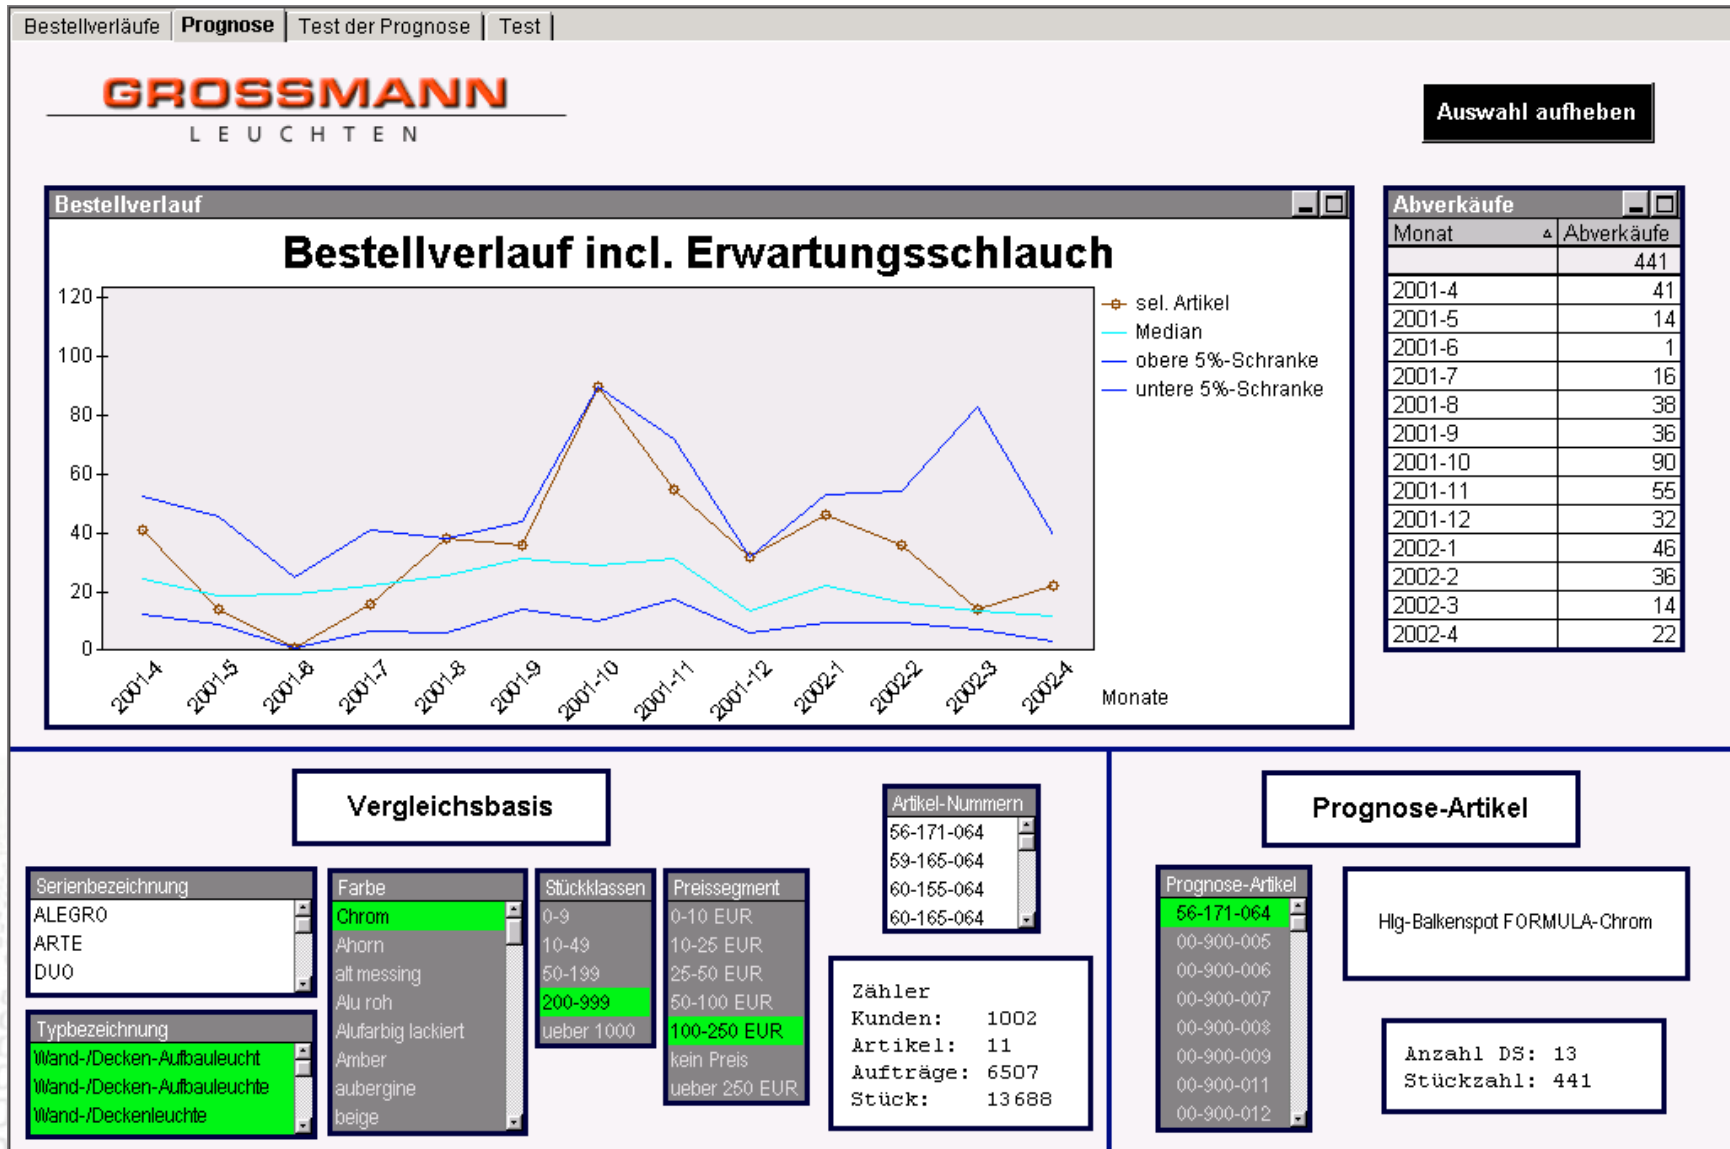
Bestellverläufe | Prognose | Test der Prognose | Test

GROSSMANN
LEUCHTEN

Auswahl aufheben

Bestellverlauf

Bestellverlauf incl. Erwartungsschlauch

120
100
80
60
40
20
0

2001-4 2001-5 2001-6 2001-7 2001-8 2001-9 2001-10 2001-11 2001-12 2002-1 2002-2 2002-3 2002-4

Monate

sel. Artikel
Median
obere 5%-Schranke
untere 5%-Schranke

Abverkäufe

| Monat | Abverkäufe |
|---|---|
| | 441 |
| 2001-4 | 41 |
| 2001-5 | 14 |
| 2001-6 | 1 |
| 2001-7 | 16 |
| 2001-8 | 38 |
| 2001-9 | 36 |
| 2001-10 | 90 |
| 2001-11 | 55 |
| 2001-12 | 32 |
| 2002-1 | 46 |
| 2002-2 | 36 |
| 2002-3 | 14 |
| 2002-4 | 22 |

Vergleichsbasis

Artikel-Nummern
56-171-064
59-165-064
60-155-064
60-165-064

Prognose-Artikel

Serienbezeichnung
ALEGRO
ARTE
DUO

Typbezeichnung
Wand-/Decken-Aufbauleucht
Wand-/Decken-Aufbauleuchte
Wand-/Deckenleuchte

Farbe
Chrom
Ahorn
alt messing
Alu roh
Alufarbig lackiert
Amber
aubergine
beige

Stückklassen
0-9
10-49
50-199
200-999
ueber 1000

Preissegment
0-10 EUR
10-25 EUR
25-50 EUR
50-100 EUR
100-250 EUR
kein Preis
ueber 250 EUR

Zähler
Kunden: 1002
Artikel: 11
Aufträge: 6507
Stück: 13688

Prognose-Artikel
56-171-064
00-900-005
00-900-006
00-900-007
00-900-008
00-900-009
00-900-011
00-900-012

Hlg-Balkenspot FORMULA-Chrom

Anzahl DS: 13
Stückzahl: 441